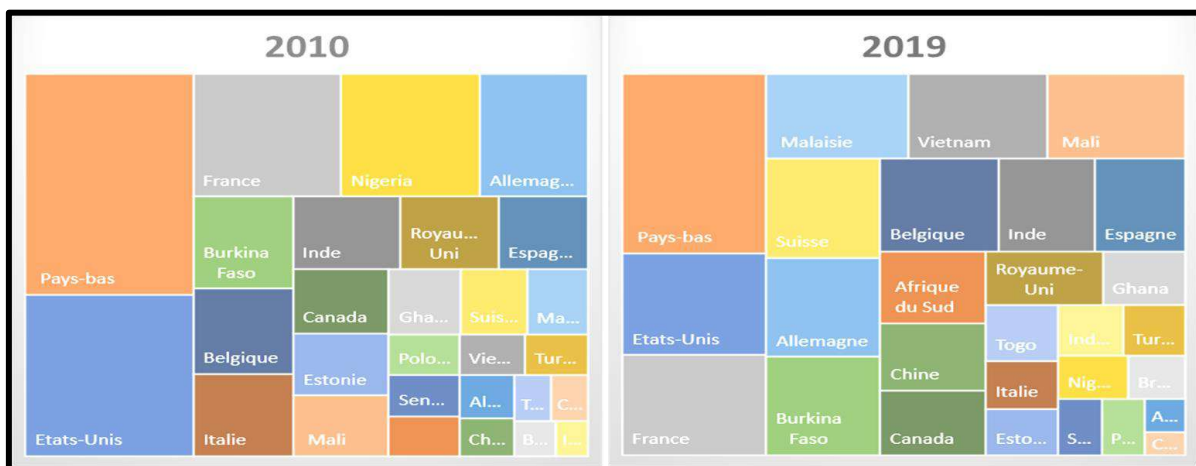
2010

Pays-bas
Etats-Unis
France
Nigeria
Allemag...
Burkina Faso
Inde
Royau... Uni
Espag...
Belgique
Canada
Gha...
Suis...
Ma...
Estonie
Polo...
Vie...
Tur...
Italie
Mali
Sen...
Al...
T...
C...
Ch...
B...
I...

2019

Pays-bas
Etats-Unis
France
Malaisie
Vietnam
Mali
Suisse
Belgique
Inde
Espagne
Allemagne
Afrique du Sud
Royaume-Uni
Ghana
Togo
Ind...
Tur...
Chine
Italie
Nig...
Br...
Burkina Faso
Canada
Esto...
S...
P...
A...
C...